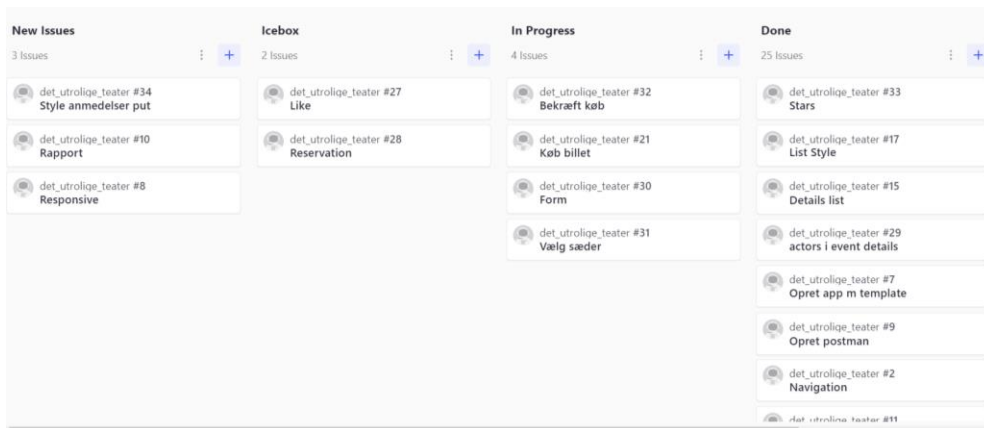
New Issues
3 Issues
+
det_utrolige_teater #34
Style anmedelser put
det_utrolige_teater #10
Rapport
det_utrolige_teater #8
Responsive

Icebox
2 Issues
+
det_utrolige_teater #27
Like
det_utrolige_teater #28
Reservation

In Progress
4 Issues
+
det_utrolige_teater #32
Bekræft køb
det_utrolige_teater #21
Køb billet
det_utrolige_teater #30
Form
det_utrolige_teater #31
Vælg sæder

Done
25 Issues
+
det_utrolige_teater #33
Stars
det_utrolige_teater #17
List Style
det_utrolige_teater #15
Details list
det_utrolige_teater #29
actors i event details
det_utrolige_teater #7
Opret app m template
det_utrolige_teater #9
Opret postman
det_utrolige_teater #2
Navigation
det_utrolige_teater #11